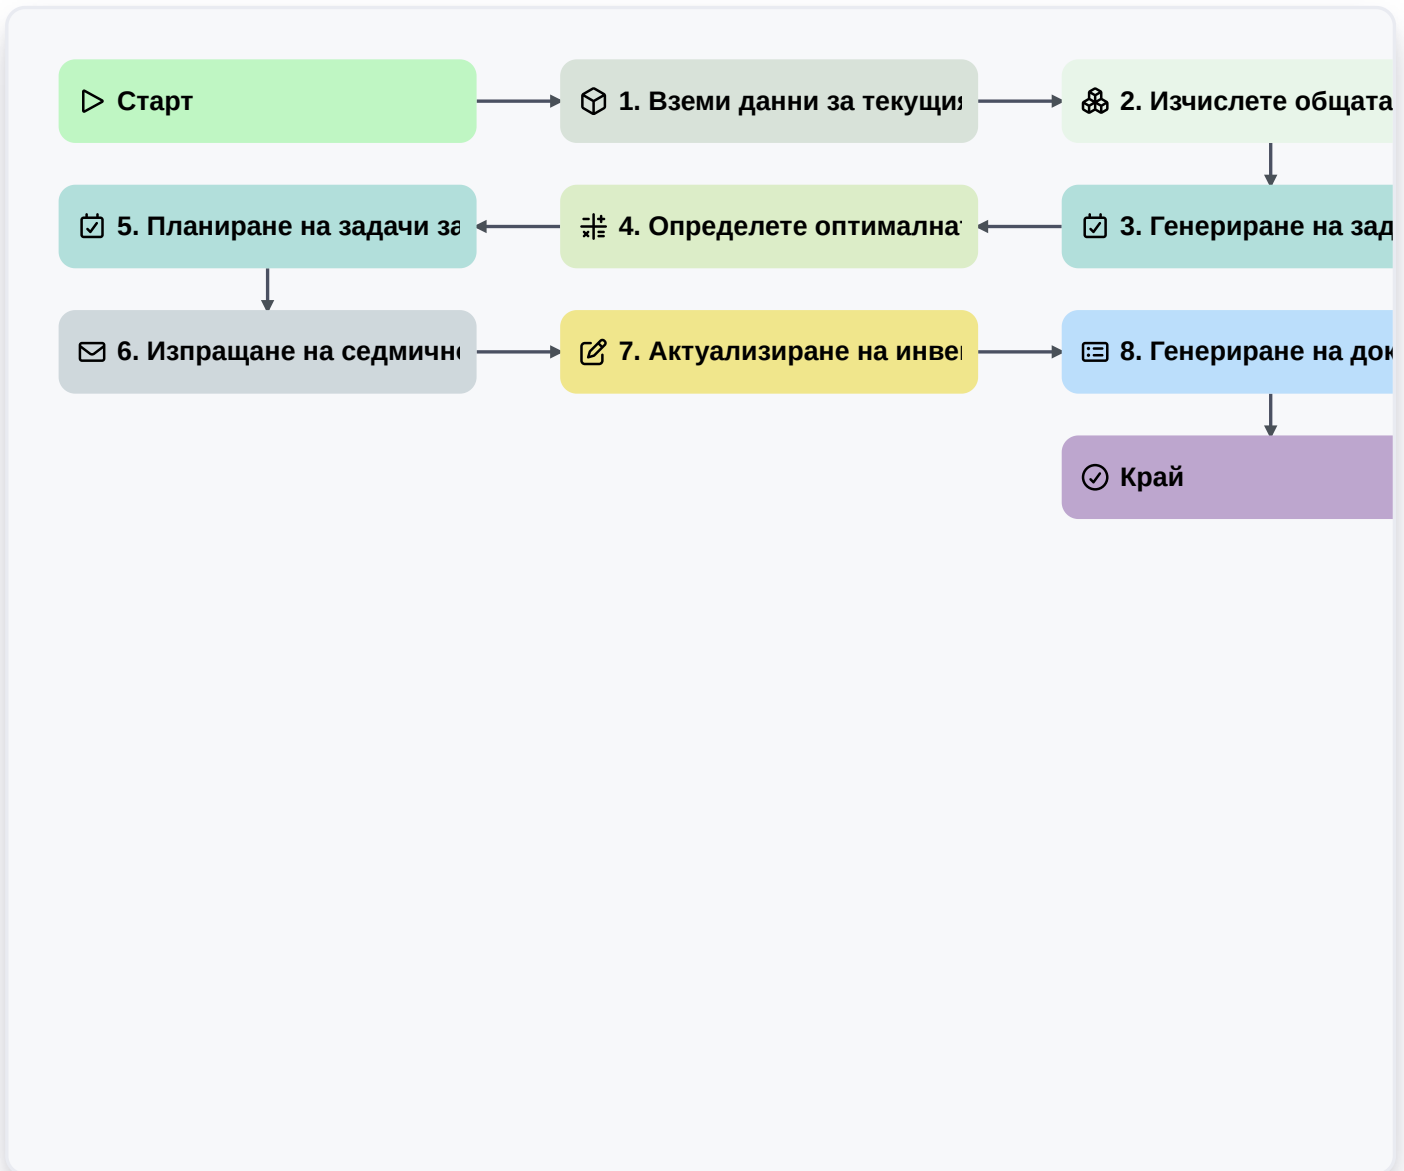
Старт

1. Вземи данни за текущия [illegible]

2. Изчислете общата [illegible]

3. Генериране на зад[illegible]

4. Определете оптимална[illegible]

5. Планиране на задачи за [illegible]

6. Изпращане на седмичн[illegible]

7. Актуализиране на инве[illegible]

8. Генериране на док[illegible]

Край